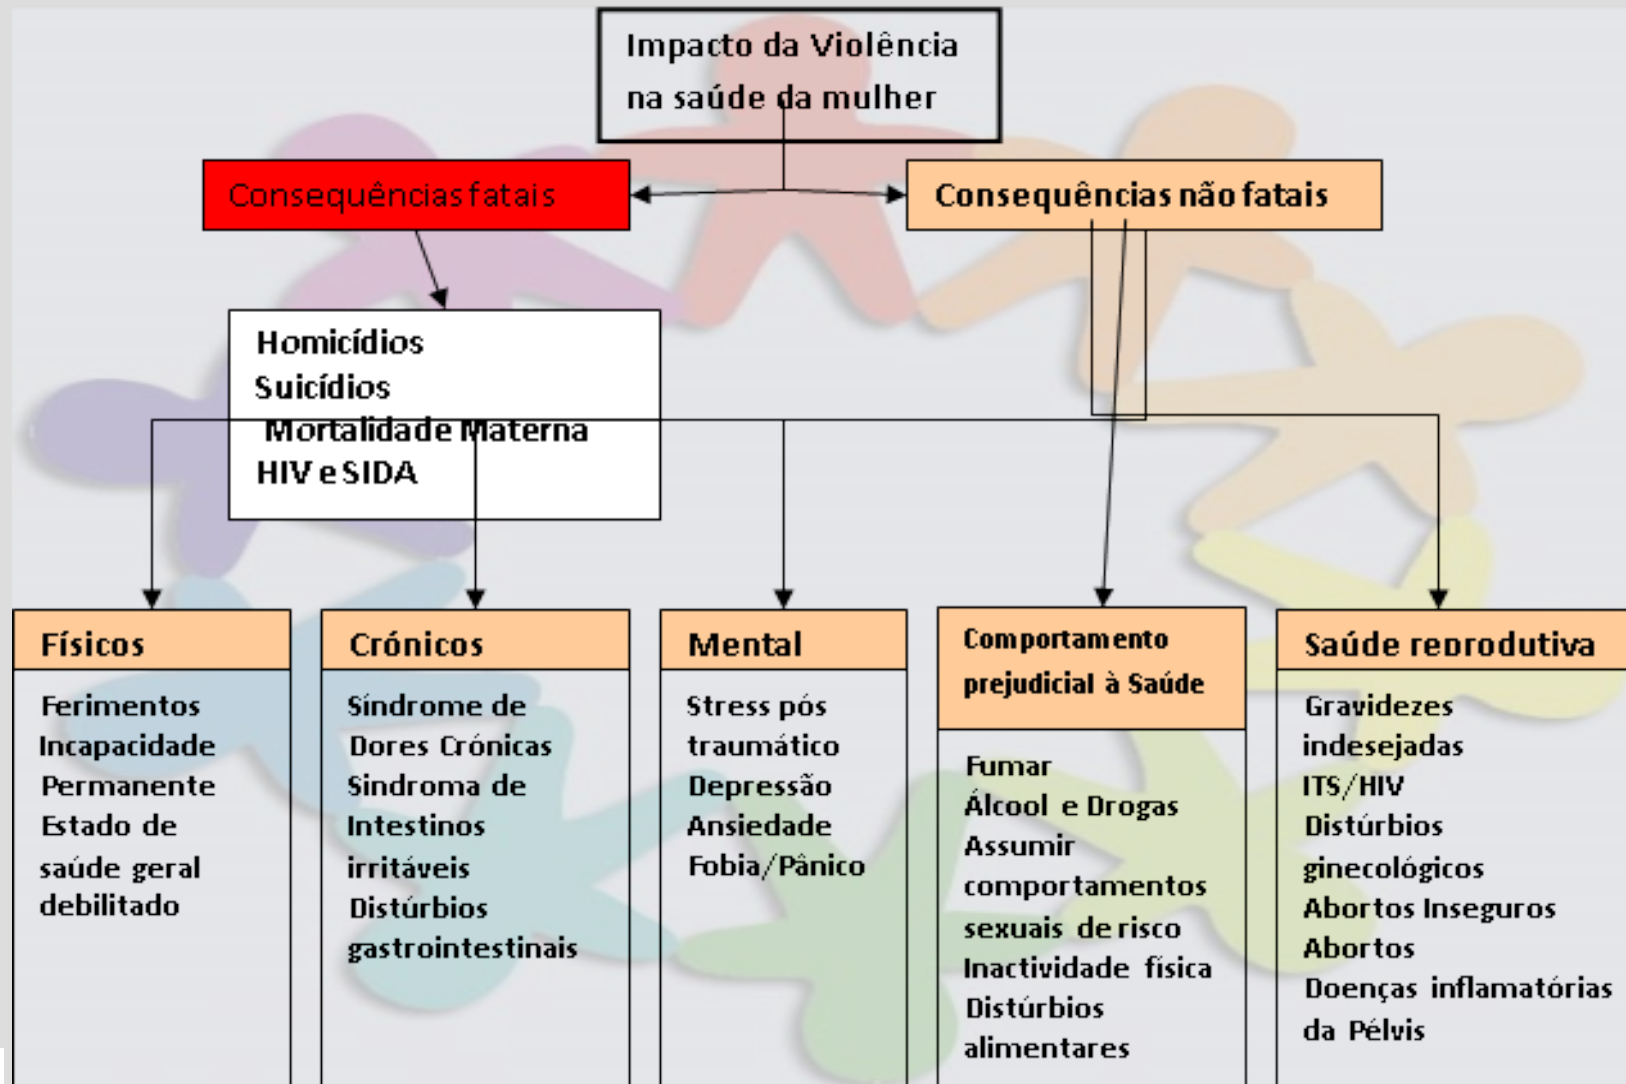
Impacto da Violência na saúde da mulher

Consequências fatais

Consequências não fatais

Homicídios
Suicídios
Mortalidade Materna
HIV e SIDA

Físicos

Ferimentos
Incapacidade Permanente
Estado de saúde geral debilitado

Crónicos

Síndrome de Dores Crónicas
Sindroma de Intestinos irritáveis
Distúrbios gastrointestinais

Mental

Stress pós traumático
Depressão
Ansiedade
Fobia/Pânico

Comportamento prejudicial à Saúde

Fumar
Álcool e Drogas
Assumir comportamentos sexuais de risco
Inactividade física
Distúrbios alimentares

Saúde reprodutiva

Gravidezes indesejadas
ITS/HIV
Distúrbios ginecológicos
Abortos Inseguros
Abortos
Doenças inflamatórias da Pélvis